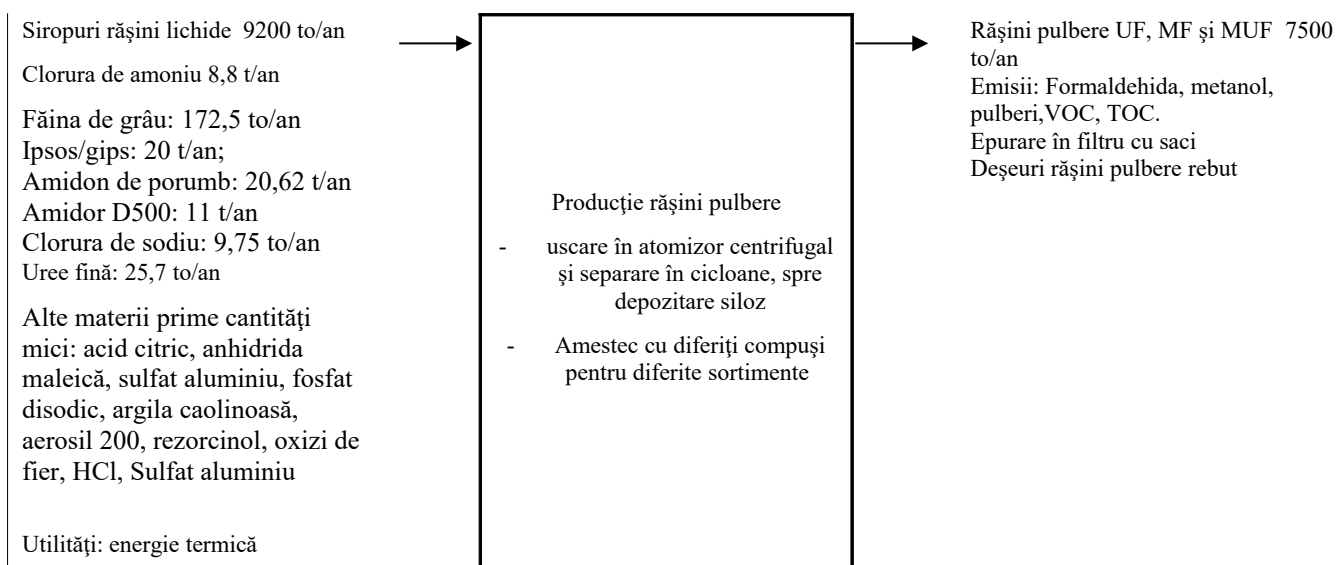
Siropuri rășini lichide 9200 to/an

Clorura de amoniu 8,8 t/an

Făina de grâu: 172,5 to/an
Ipsos/gips: 20 t/an;
Amidon de porumb: 20,62 t/an
Amidor D500: 11 t/an
Clorura de sodiu: 9,75 to/an
Uree fină: 25,7 to/an

Alte materii prime cantități mici: acid citric, anhidrida maleică, sulfat aluminiu, fosfat disodic, argila caolinoasă, aerosil 200, rezorcinol, oxizi de fier, HCl, Sulfat aluminiu

Utilități: energie termică

Producție rășini pulbere

- uscare în atomizor centrifugal și separare în cicloane, spre depozitare siloz

- Amestec cu diferiți compuși pentru diferite sortimente

Rășini pulbere UF, MF și MUF 7500 to/an
Emisii: Formaldehida, metanol, pulberi,VOC, TOC.
Epurare în filtru cu saci
Deșeuri rășini pulbere rebut